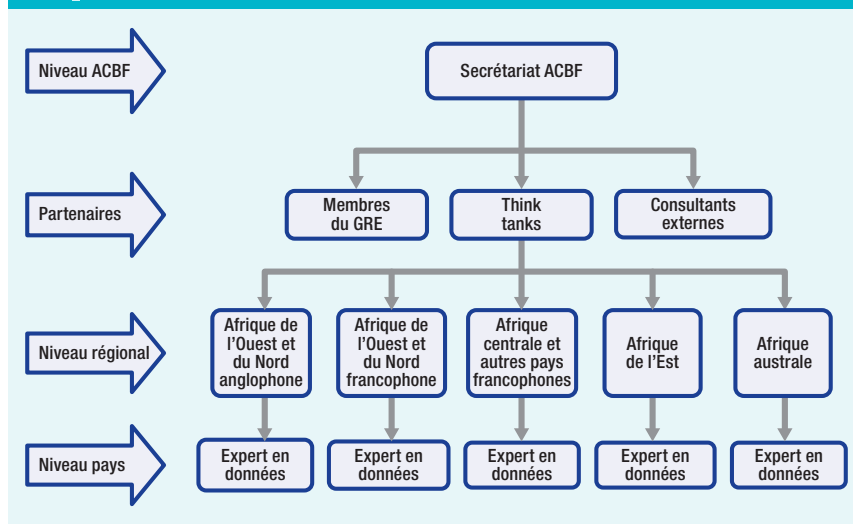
Niveau ACBF

Secrétariat ACBF

Partenaires

Membres du GRE

Think tanks

Consultants externes

Niveau régional

Afrique de l'Ouest et du Nord anglophone

Afrique de l'Ouest et du Nord francophone

Afrique centrale et autres pays francophones

Afrique de l'Est

Afrique australe

Niveau pays

Expert en données

Expert en données

Expert en données

Expert en données

Expert en données